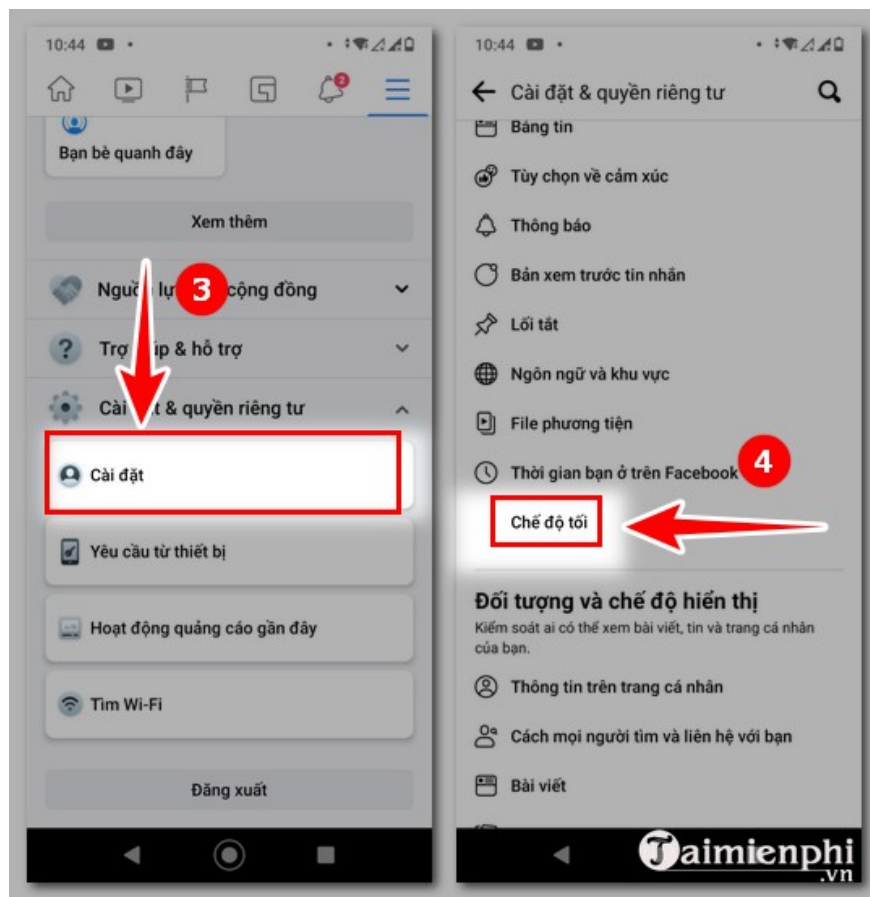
10:44

2

Bạn bè quanh đây

Xem thêm

Người lự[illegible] cộng đồng

3

Trợ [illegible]p & hỗ trợ

Cài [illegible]t & quyền riêng tư

Cài đặt

Yêu cầu từ thiết bị

Hoạt động quảng cáo gần đây

Tìm Wi-Fi

Đăng xuất

10:44

Cài đặt & quyền riêng tư

Bảng tin

Tùy chọn về cảm xúc

Thông báo

Bản xem trước tin nhắn

Lối tắt

Ngôn ngữ và khu vực

File phương tiện

Thời gian bạn ở trên Facebook

4

Chế độ tối

Đối tượng và chế độ hiển thị

Kiểm soát ai có thể xem bài viết, tin và trang cá nhân của bạn.

Thông tin trên trang cá nhân

Cách mọi người tìm và liên hệ với bạn

Bài viết

Taimienphi .vn